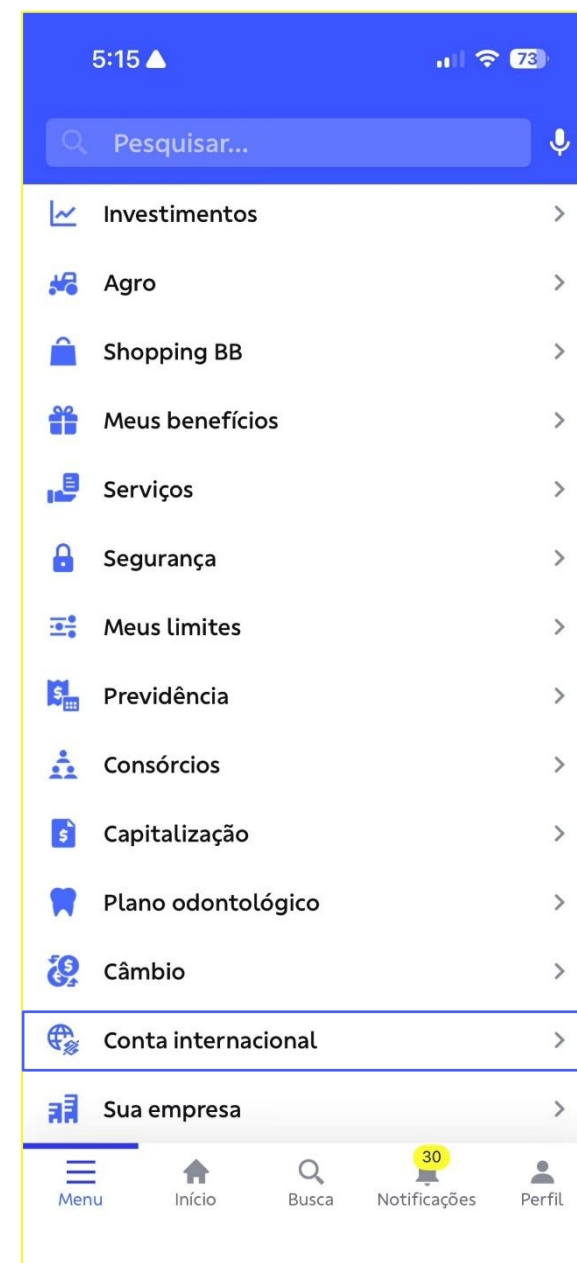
5:15

73

Pesquisar...

Investimentos

Agro

Shopping BB

Meus benefícios

Serviços

Segurança

Meus limites

Previdência

Consórcios

Capitalização

Plano odontológico

Câmbio

Conta internacional

Sua empresa

Menu

Início

Busca

30

Notificações

Perfil